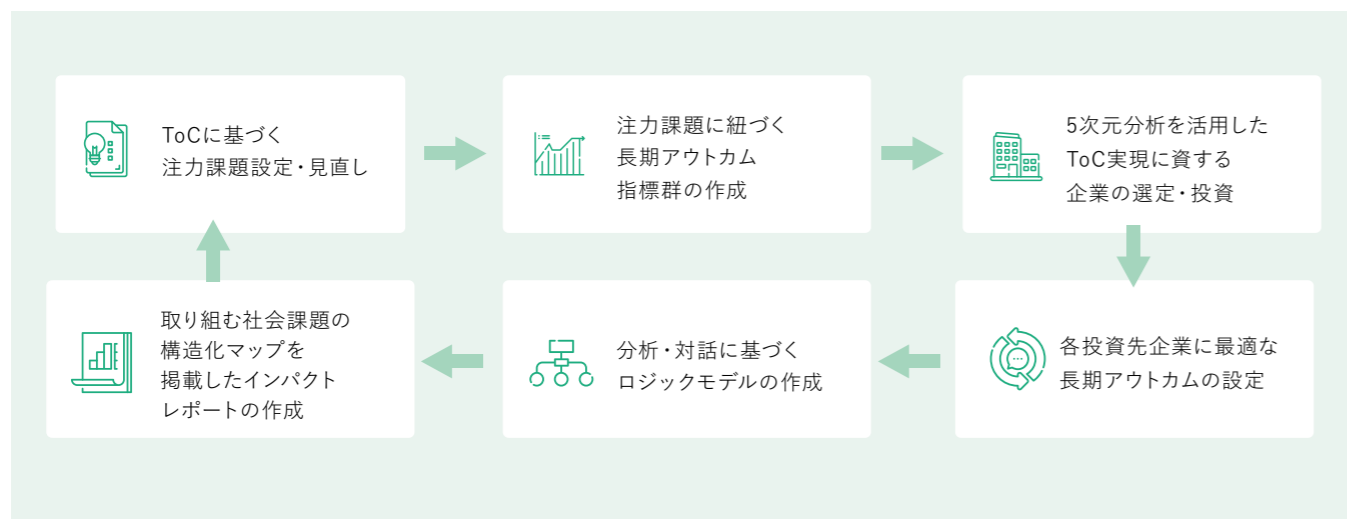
ToCに基づく
注力課題設定・見直し

注力課題に紐づく
長期アウトカム
指標群の作成

5次元分析を活用した
ToC実現に資する
企業の選定・投資

各投資先企業に最適な
長期アウトカムの設定

分析・対話に基づく
ロジックモデルの作成

取り組む社会課題の
構造化マップを
掲載したインパクト
レポートの作成